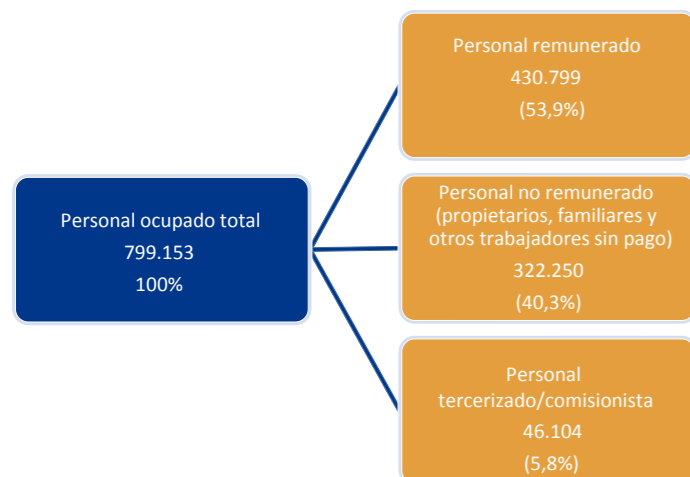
Personal ocupado total
799.153
100%

Personal remunerado
430.799
(53,9%)

Personal no remunerado (propietarios, familiares y otros trabajadores sin pago)
322.250
(40,3%)

Personal tercerizado/comisionista
46.104
(5,8%)